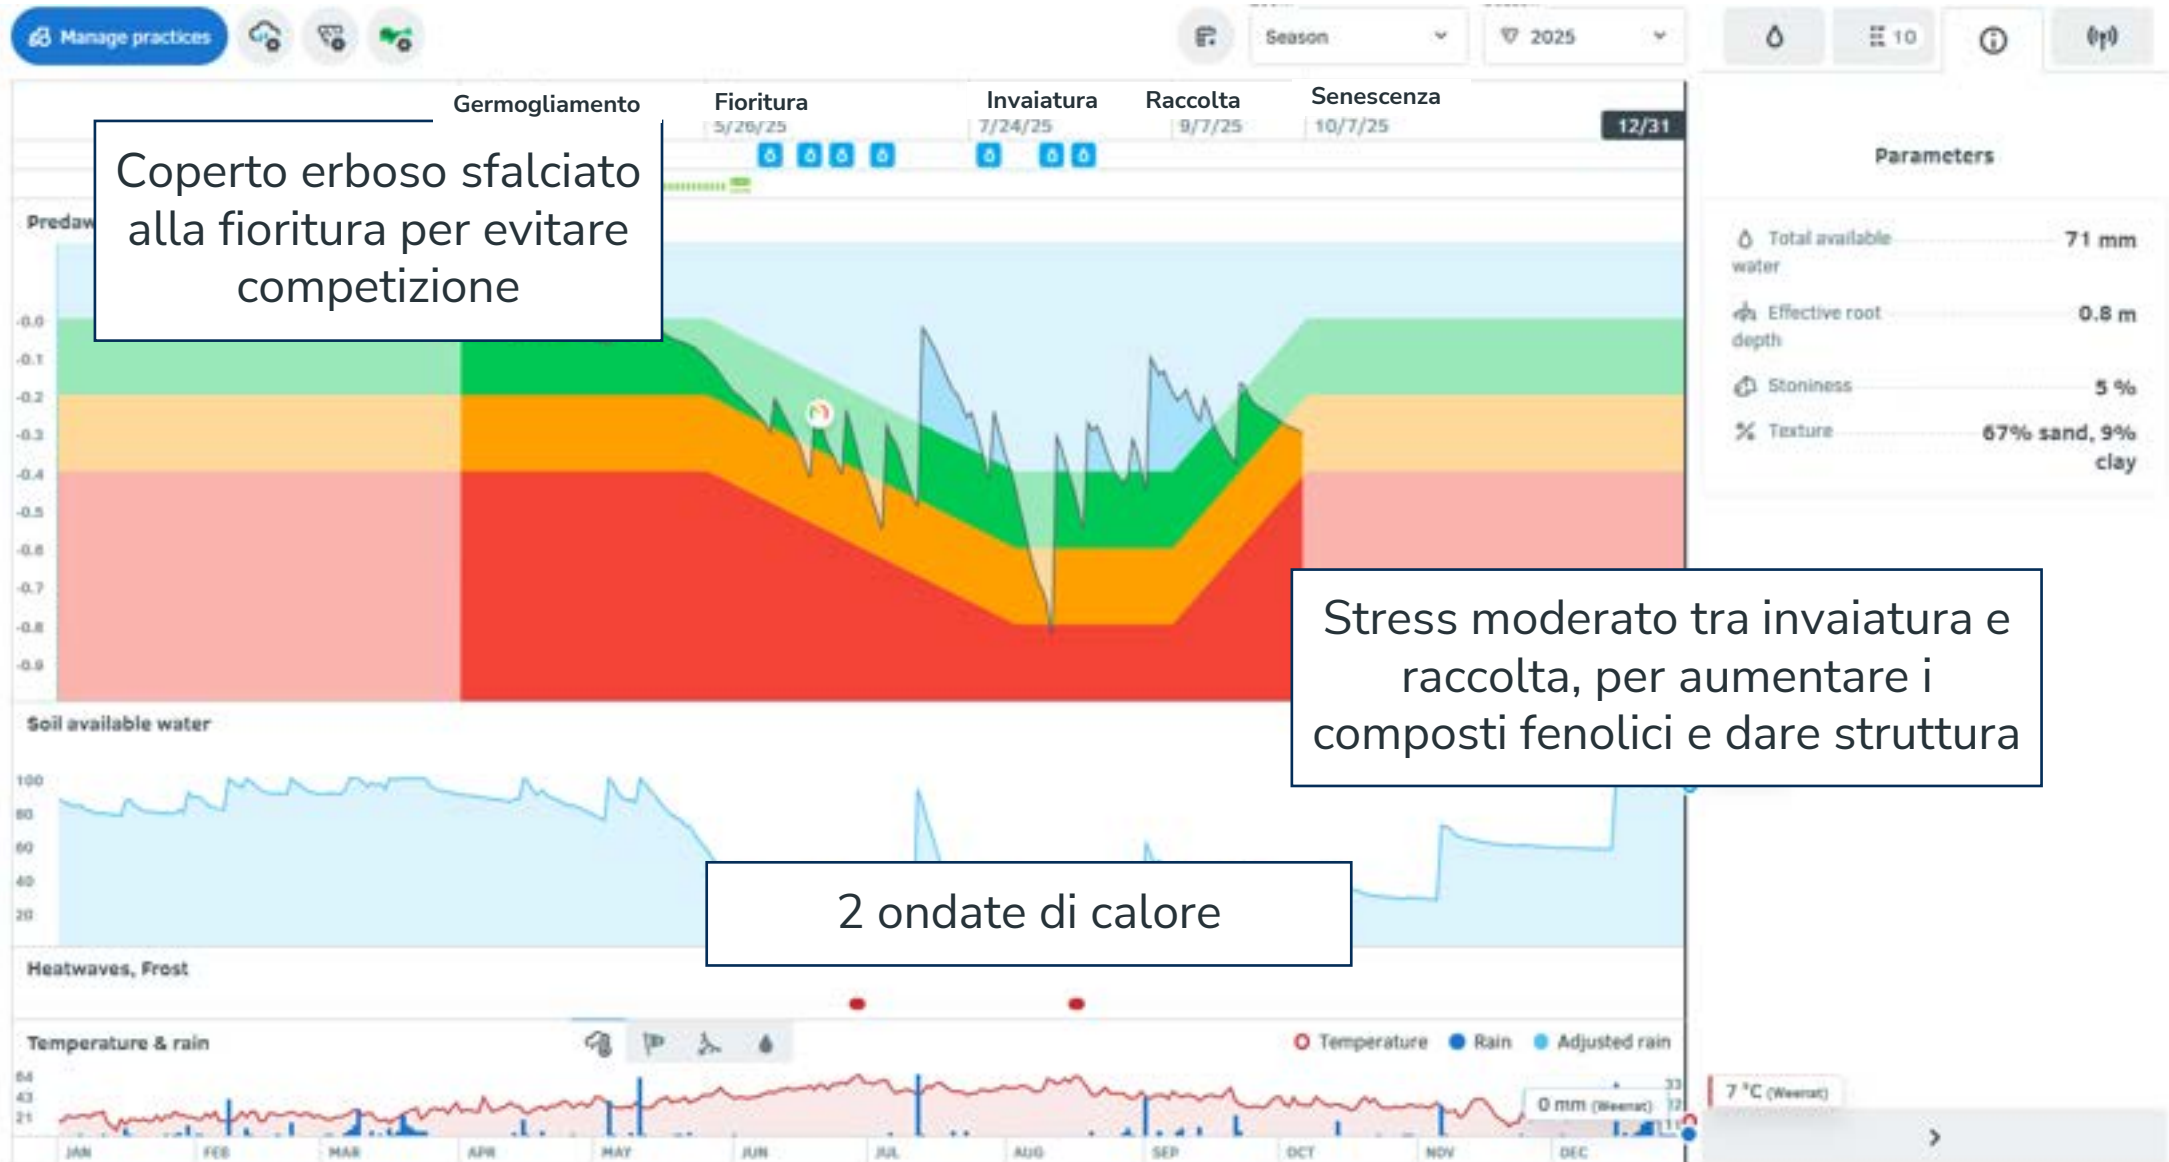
Manage practices

Season

2025

10

Germogliamento

Fioritura
5/26/25

Invaiatura
7/24/25

Raccolta
9/7/25

Senescenza
10/7/25

12/31

Coperto erboso sfalciato alla fioritura per evitare competizione

Predaw

-0.0
-0.1
-0.2
-0.3
-0.4
-0.5
-0.6
-0.7
-0.8
-0.9

Parameters

Total available water 71 mm

Effective root depth 0.8 m

Stoniness 5 %

Texture 67% sand, 9% clay

Stress moderato tra invaiatura e raccolta, per aumentare i composti fenolici e dare struttura

Soil available water

100
80
60
40
20

2 ondate di calore

Heatwaves, Frost

Temperature & rain

Temperature Rain Adjusted rain

64
43
21

0 mm (Weenat)

7 °C (Weenat)

JAN FEB MAR APR MAY JUN JUL AUG SEP OCT NOV DEC